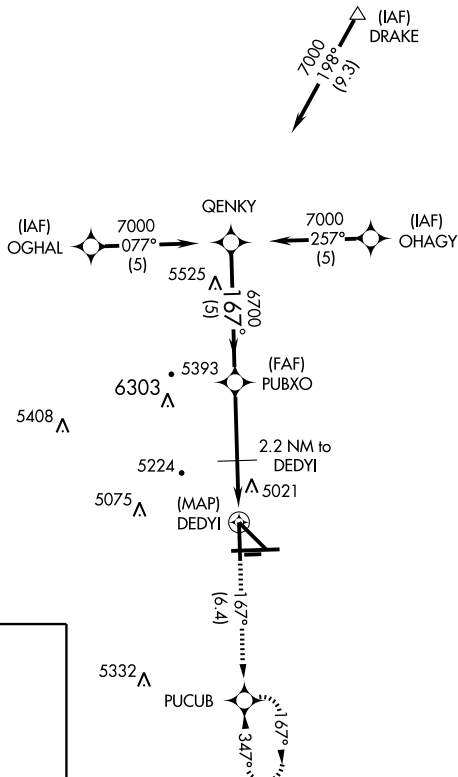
(IAF)
DRAKE

7000
198°
(9.3)

QENKY

(IAF)
OGHAL

7000
077°
(5)

7000
257°
(5)

(IAF)
OHAGY

5525

167°
(5)

6700

5393

(FAF)
PUBXO

6303

5408

2.2 NM to
DEDYI

5224

5021

5075

(MAP)
DEDYI

167°
(6.4)

5332

PUCUB

347°

167°